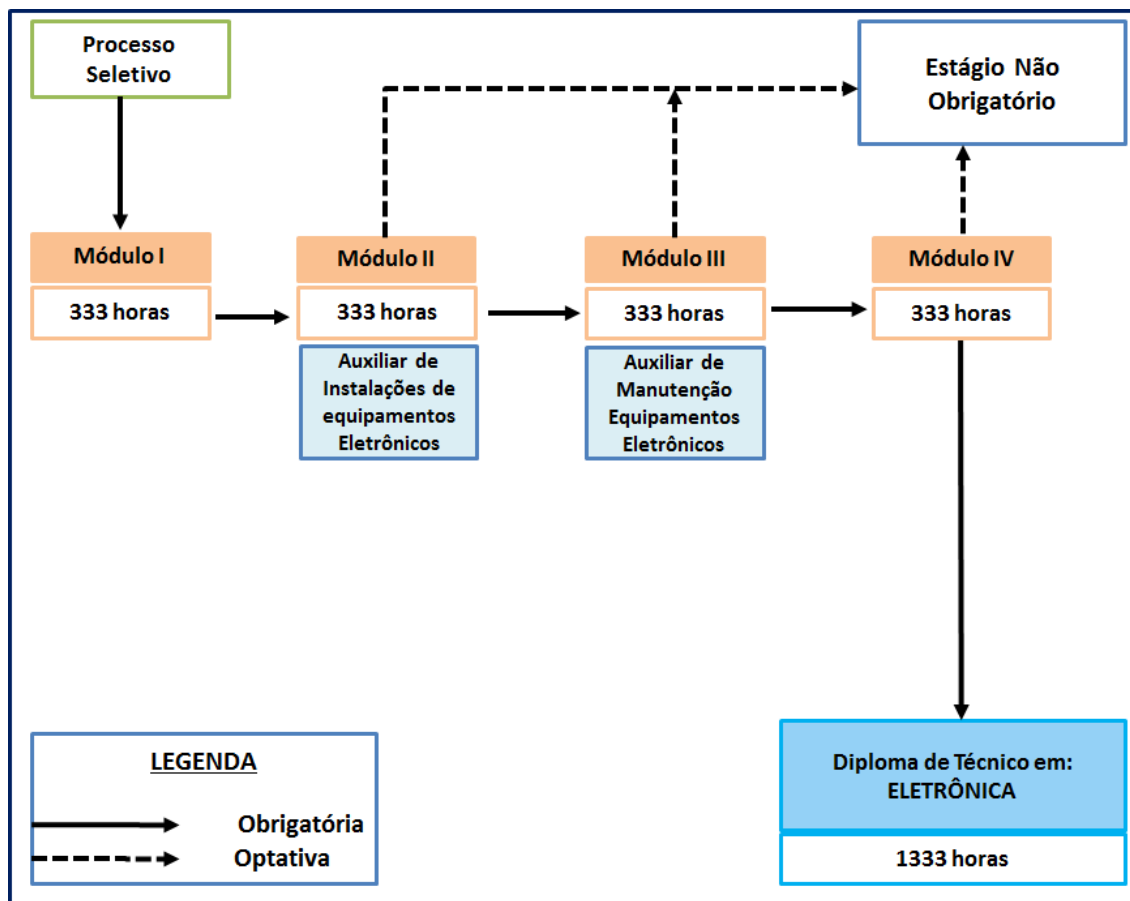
Processo Seletivo

Estágio Não Obrigatório

Módulo I

333 horas

Módulo II

333 horas

Auxiliar de Instalações de equipamentos Eletrônicos

Módulo III

333 horas

Auxiliar de Manutenção Equipamentos Eletrônicos

Módulo IV

333 horas

LEGENDA

Obrigatória

Optativa

Diploma de Técnico em: ELETRÔNICA

1333 horas